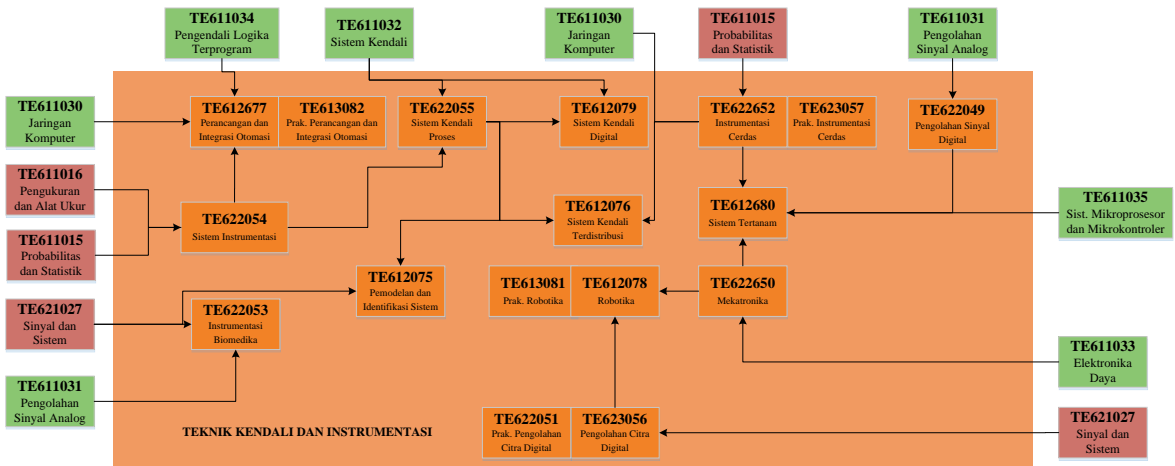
TE611034
Pengendali Logika Terprogram

TE611032
Sistem Kendali

TE611030
Jaringan Komputer

TE611015
Probabilitas dan Statistik

TE611031
Pengolahan Sinyal Analog

TE611030
Jaringan Komputer

TE612677
Perancangan dan Integrasi Otomasi

TE613082
Prak. Perancangan dan Integrasi Otomasi

TE622055
Sistem Kendali Proses

TE612079
Sistem Kendali Digital

TE622652
Instrumentasi Cerdas

TE623057
Prak. Instrumentasi Cerdas

TE622049
Pengolahan Sinyal Digital

TE611016
Pengukuran dan Alat Ukur

TE622054
Sistem Instrumentasi

TE612076
Sistem Kendali Terdistribusi

TE612680
Sistem Tertanam

TE611035
Sist. Mikroprosesor dan Mikrokontroler

TE611015
Probabilitas dan Statistik

TE612075
Pemodelan dan Identifikasi Sistem

TE613081
Prak. Robotika

TE612078
Robotika

TE622650
Mekatronika

TE621027
Sinyal dan Sistem

TE622053
Instrumentasi Biomedika

TE611033
Elektronika Daya

TE611031
Pengolahan Sinyal Analog

TE622051
Prak. Pengolahan Citra Digital

TE623056
Pengolahan Citra Digital

TEKNIK KENDALI DAN INSTRUMENTASI

TE621027
Sinyal dan Sistem